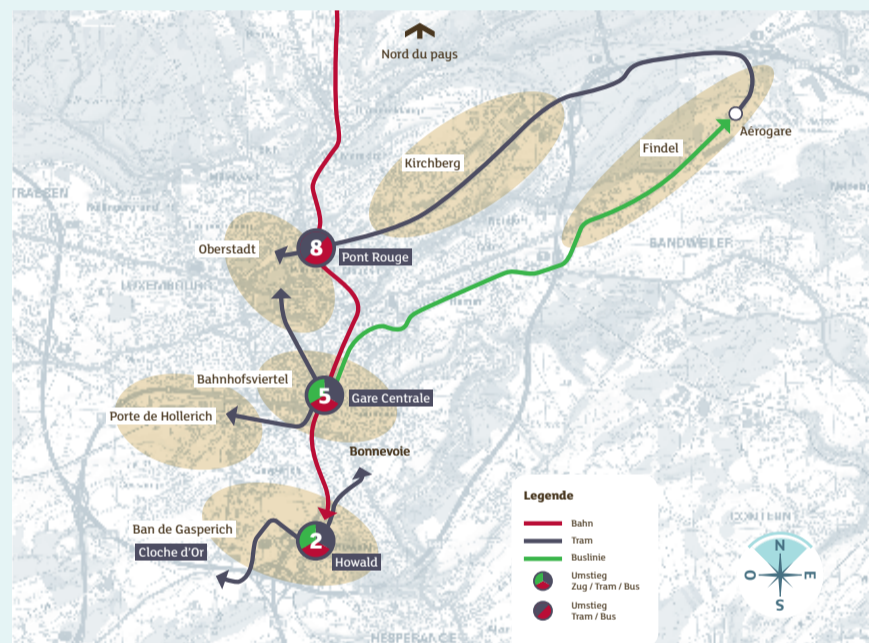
Nord du pays

Kirchberg

Findel

Aérogare

Oberstadt

8

Pont Rouge

Bahnhofsviertel

5

Gare Centrale

Porte de Hollerich

Bonnevoie

Ban de Gasperich

Cloche d'Or

2

Howald

Legende

Bahn

Tram

Buslinie

Umstieg Zug / Tram / Bus

Umstieg Tram / Bus

N

O

E

S